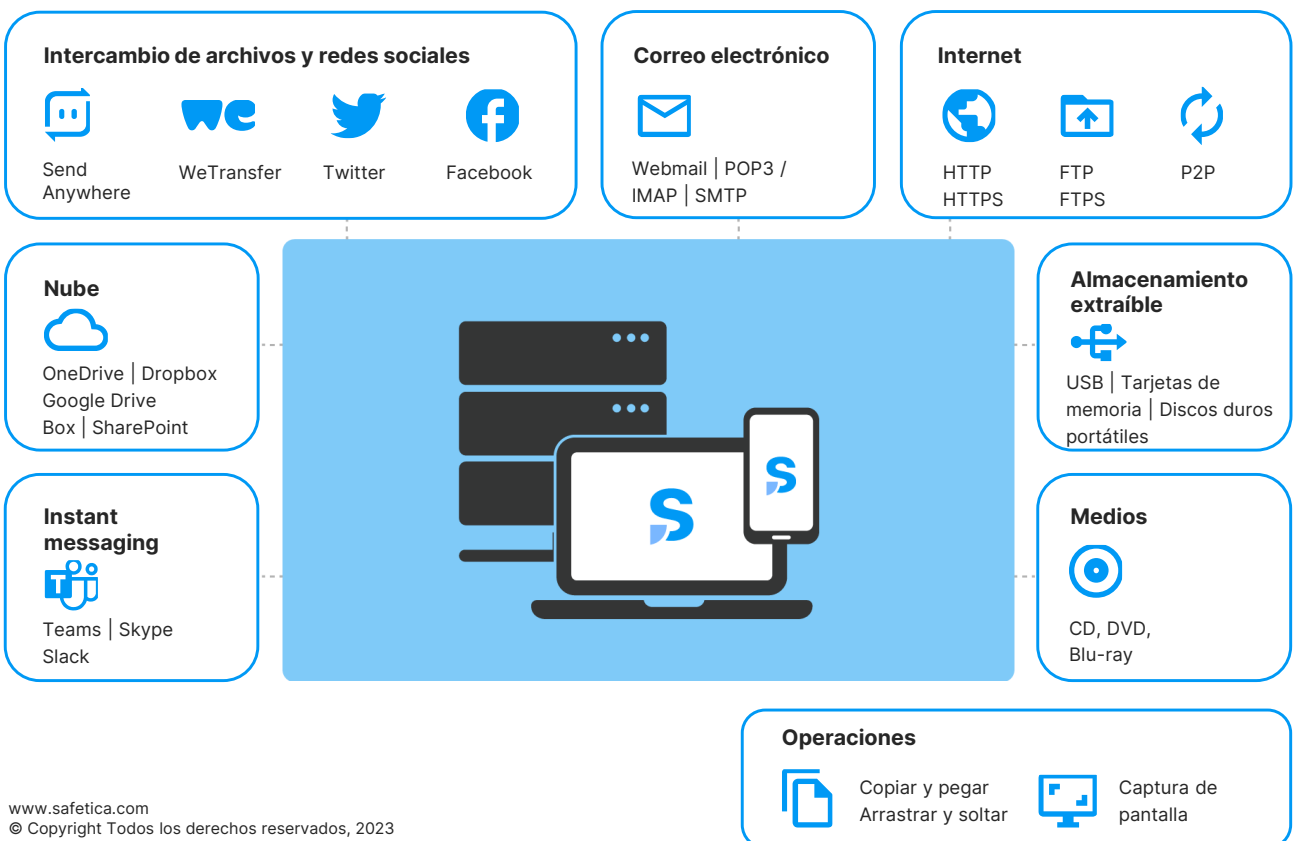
Intercambio de archivos y redes sociales

Send Anywhere

WeTransfer

Twitter

Facebook

Correo electrónico

Webmail | POP3 / IMAP | SMTP

Internet

HTTP HTTPS

FTP FTPS

P2P

Nube

OneDrive | Dropbox Google Drive Box | SharePoint

Almacenamiento extraíble

USB | Tarjetas de memoria | Discos duros portátiles

Instant messaging

Teams | Skype Slack

Medios

CD, DVD, Blu-ray

Operaciones

Copiar y pegar Arrastrar y soltar

Captura de pantalla

www.safetica.com
© Copyright Todos los derechos reservados, 2023